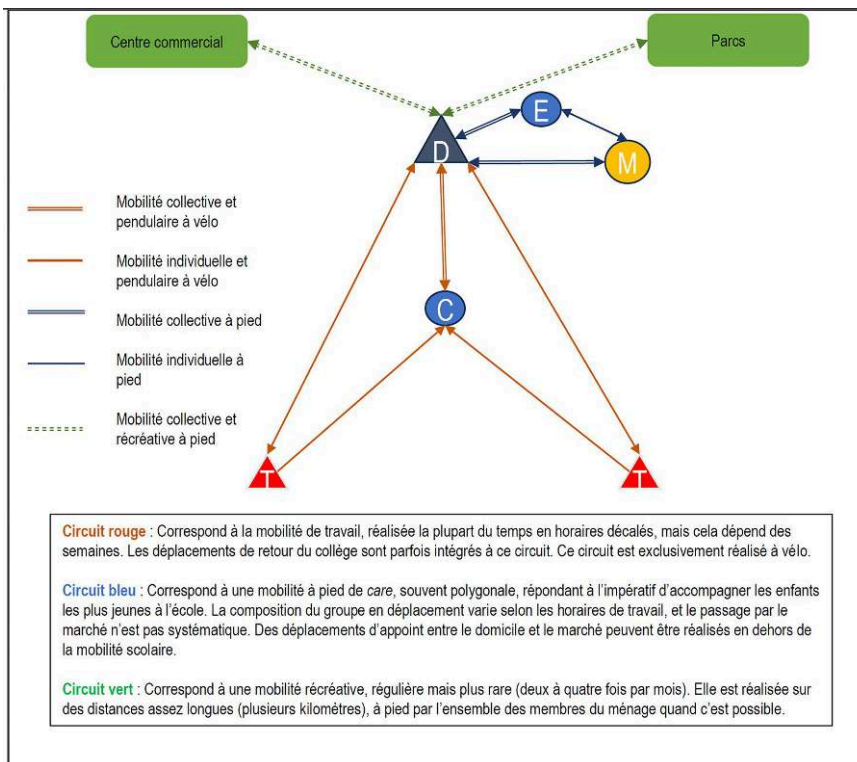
Centre commercial

Parcs

E

D

M

C

T

T

Mobilité collective et pendulaire à vélo

Mobilité individuelle et pendulaire à vélo

Mobilité collective à pied

Mobilité individuelle à pied

Mobilité collective et récréative à pied

Circuit rouge : Correspond à la mobilité de travail, réalisée la plupart du temps en horaires décalés, mais cela dépend des semaines. Les déplacements de retour du collège sont parfois intégrés à ce circuit. Ce circuit est exclusivement réalisé à vélo.

Circuit bleu : Correspond à une mobilité à pied de care, souvent polygonale, répondant à l'impératif d'accompagner les enfants les plus jeunes à l'école. La composition du groupe en déplacement varie selon les horaires de travail, et le passage par le marché n'est pas systématique. Des déplacements d'appoint entre le domicile et le marché peuvent être réalisés en dehors de la mobilité scolaire.

Circuit vert : Correspond à une mobilité récréative, régulière mais plus rare (deux à quatre fois par mois). Elle est réalisée sur des distances assez longues (plusieurs kilomètres), à pied par l'ensemble des membres du ménage quand c'est possible.